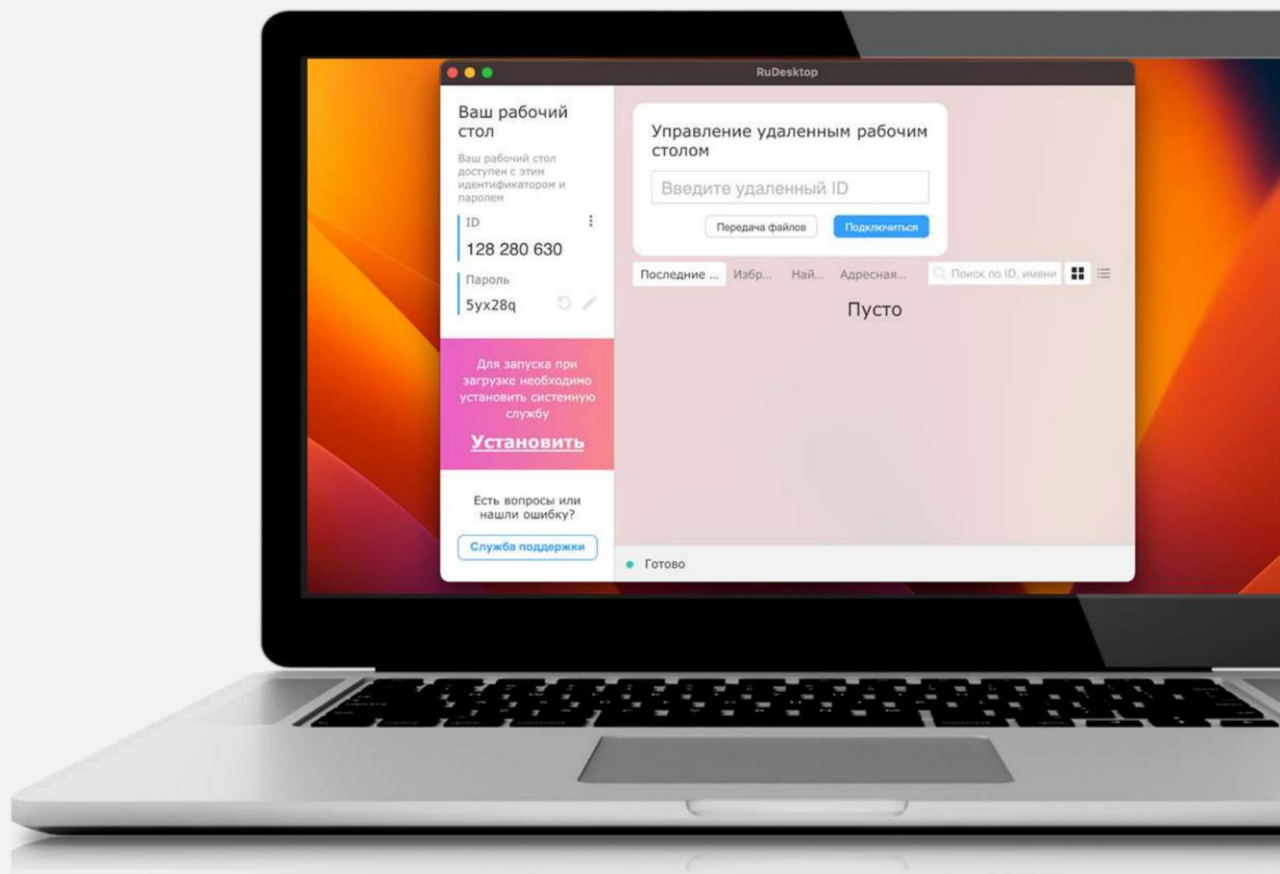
RuDesktop

Ваш рабочий стол

Ваш рабочий стол доступен с этим идентификатором и паролем

ID

128 280 630

Пароль

5yx28q

Для запуска при загрузке необходимо установить системную службу

Установить

Есть вопросы или нашли ошибку?

Служба поддержки

Управление удаленным рабочим столом

Введите удаленный ID

Передача файлов

Подключиться

Последние ... Избр... Най... Адресная...

Поиск по ID, имени

Пусто

Готово